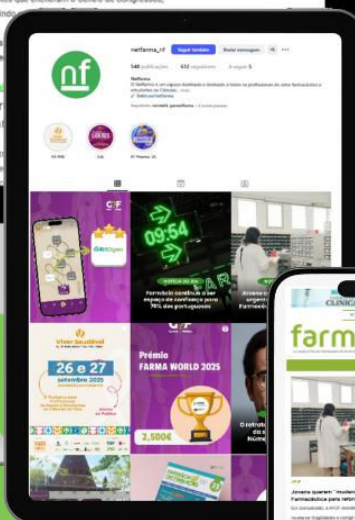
nf
netfarma_nf
Seguir também
Enviar mensagem
546 publicações
632 seguidores
A seguir 5
Netfarma
NF
09:54
Farmácia continua a ser espaço de confiança para 76% dos portugueses
Viver Saudável
26 e 27
setembro 2025
Prémio
FARMA WORLD 2025
2.500€
CLÍNICA
farm